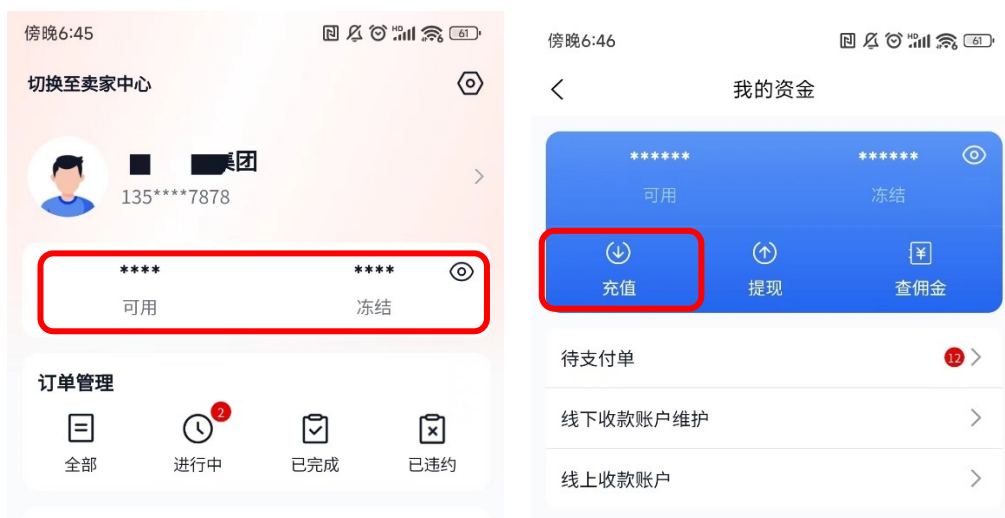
傍晚6:45

61

切换至卖家中心

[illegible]集团
135****7878

****
可用

****
冻结

订单管理

全部

2
进行中

已完成

已违约

傍晚6:46

61

我的资金

******
可用

******
冻结

充值

提现

查佣金

待支付单
12

线下收款账户维护

线上收款账户